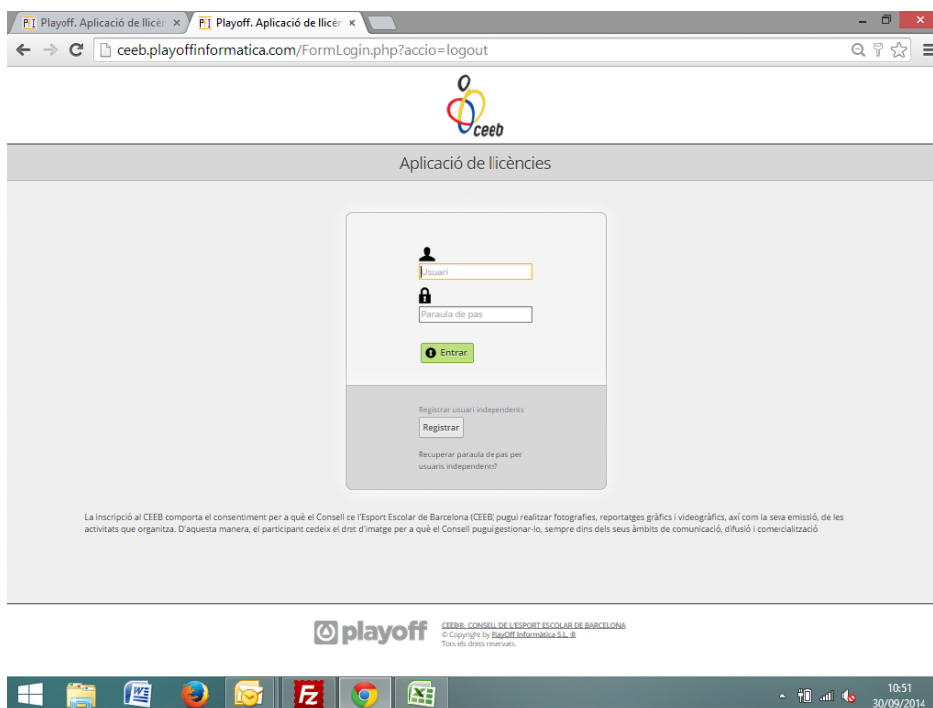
PI Playoff. Aplicació de llicèn ×
PI Playoff. Aplicació de llicèr ×

ceeb.playoffinformatica.com/FormLogin.php?accio=logout

ceeb

Aplicació de llicències

Usuari

Paraula de pas

Entrar

Registrar usuari independents

Registrar

Recuperar paraula de pas per usuaris independents?

La inscripció al CEEB comporta el consentiment per a què el Consell de l'Esport Escolar de Barcelona (CEEB) pugui realitzar fotografies, reportatges gràfics i videogràfics, així com la seva emissió, de les activitats que organitza. D'aquesta manera, el participant cedeix el dret d'imatge per a què el Consell pugui gestionar-lo, sempre dins dels seus àmbits de comunicació, difusió i comercialització

playoff

CEEB®. CONSELL DE L'ESPORT ESCOLAR DE BARCELONA
© Copyright by PlayOff Informàtica S.L. ®
Tots els drets reservats.

10:51
30/09/2014